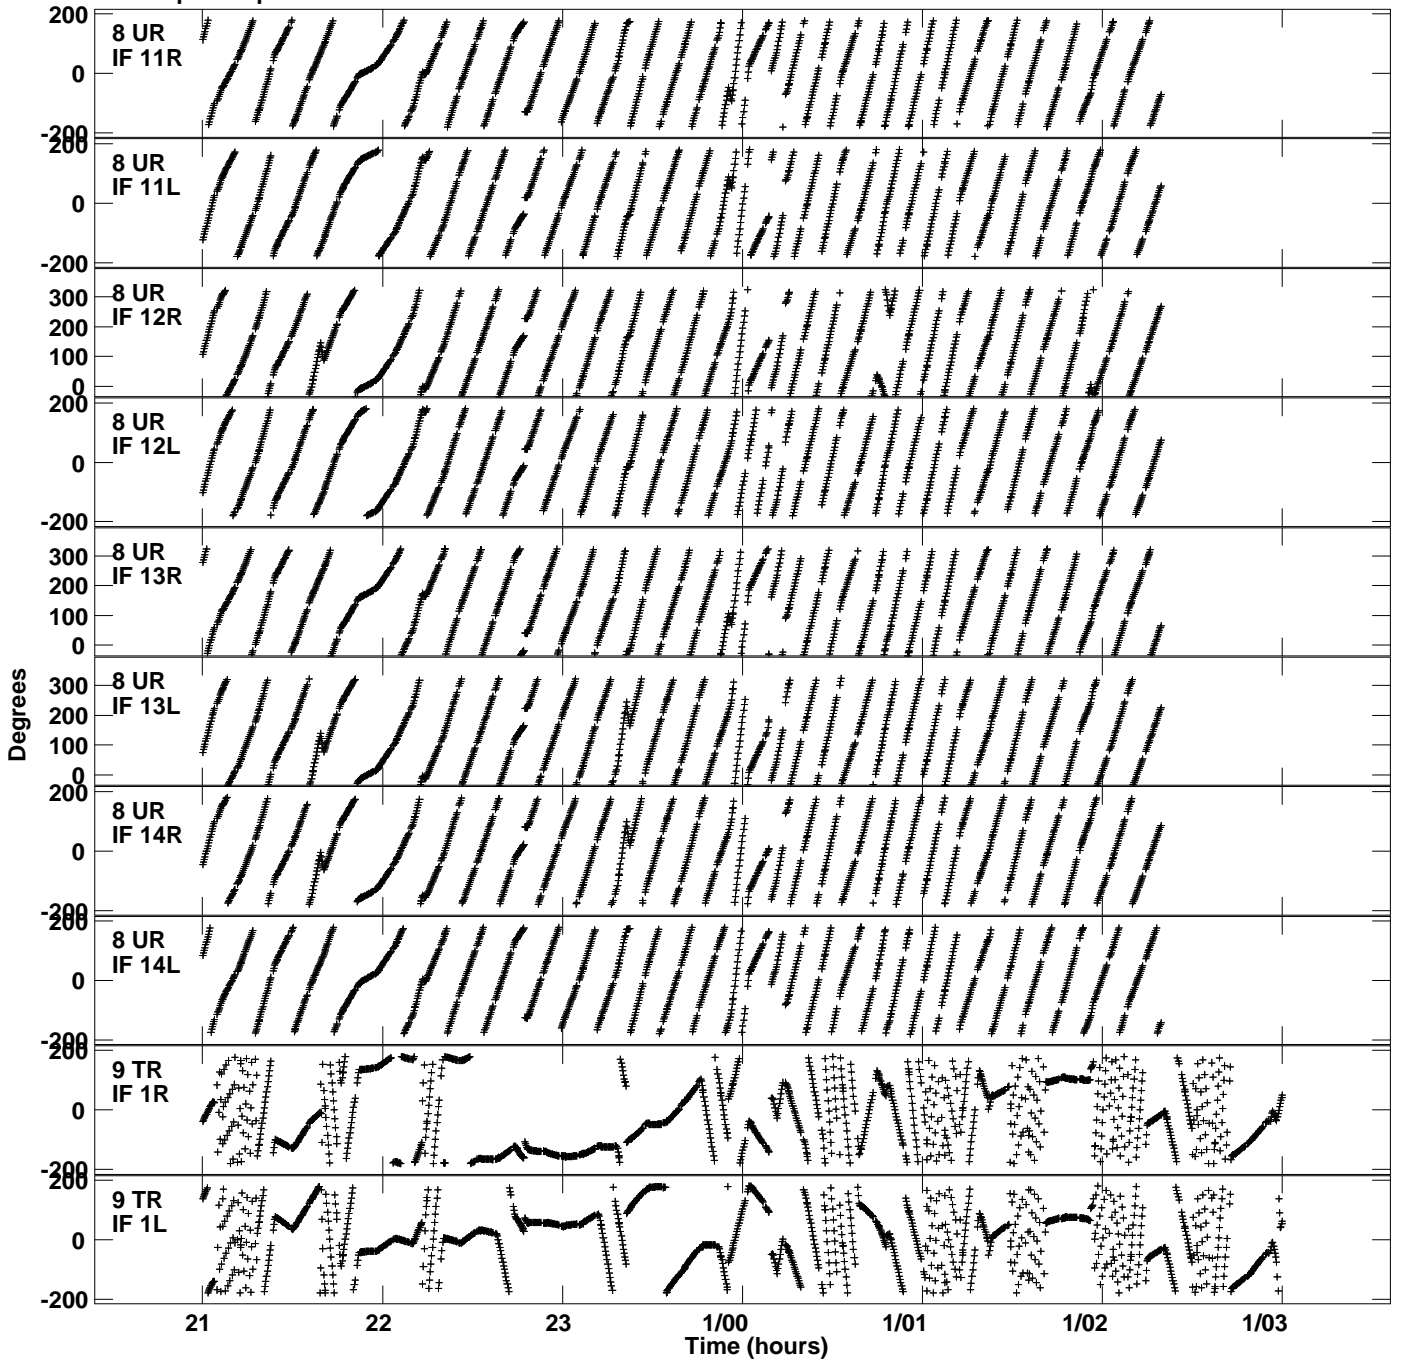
200
0
-200
8 UR
IF 11R

200
0
-200
8 UR
IF 11L

300
200
100
0
8 UR
IF 12R

200
0
-200
8 UR
IF 12L

300
200
100
0
8 UR
IF 13R

300
200
100
0
8 UR
IF 13L

200
0
-200
8 UR
IF 14R

200
0
-200
8 UR
IF 14L

200
0
-200
9 TR
IF 1R

200
0
-200
9 TR
IF 1L

Degrees

21
22
23
1/00
1/01
1/02
1/03
Time (hours)